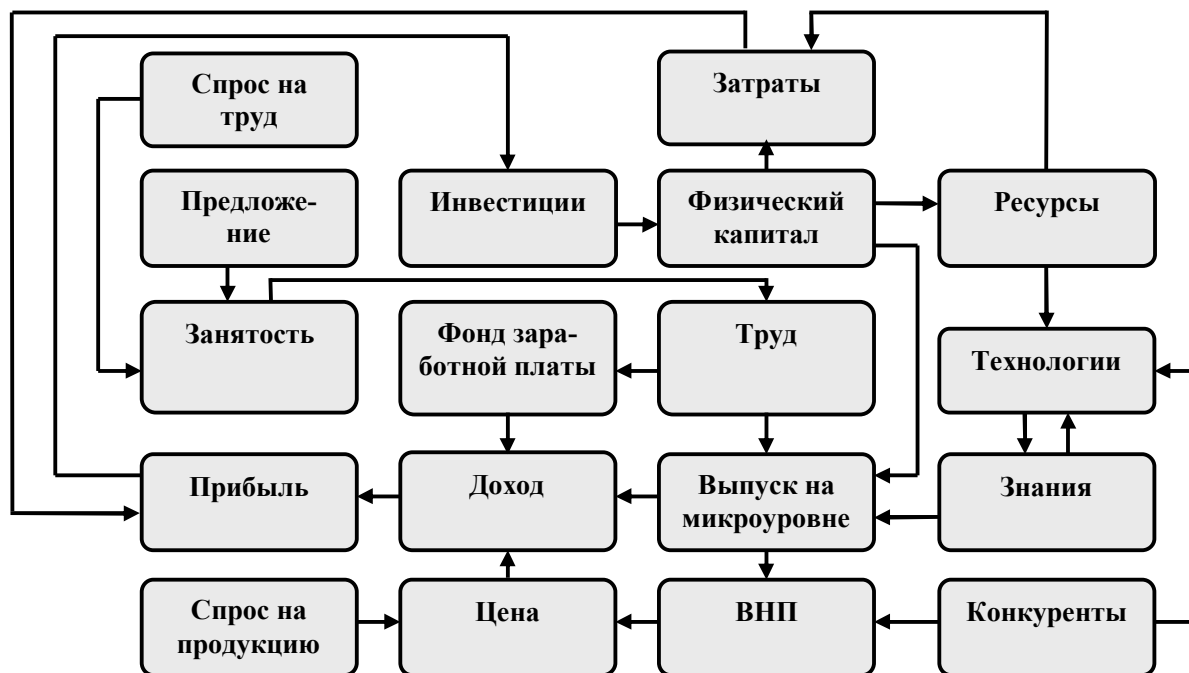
Спрос на труд

Затраты

Предложение

Инвестиции

Физический капитал

Ресурсы

Занятость

Фонд заработной платы

Труд

Технологии

Прибыль

Доход

Выпуск на микроуровне

Знания

Спрос на продукцию

Цена

ВНП

Конкуренты